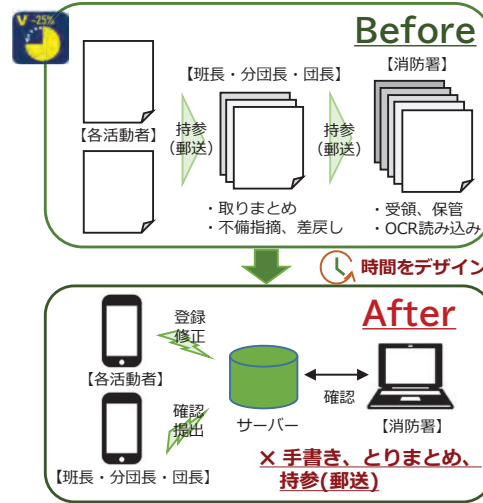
V -25%

Before

【班長・分団長・団長】

【消防署】

【各活動者】

持参
(郵送)

持参
(郵送)

・取りまとめ
・不備指摘、差戻し

・受領、保管
・OCR読み込み

時間をデザイン

After

登録
修正

【各活動者】

確認

サーバー

【消防署】

確認
提出

【班長・分団長・団長】

× 手書き、とりまとめ、
持参(郵送)